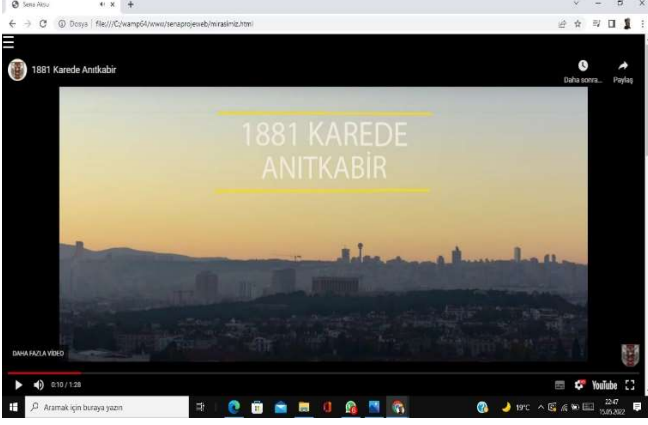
Sena Akışı
Dosya | file:///C:/wamp64/www/senaprojeweb/mirasimiz.html
1881 Karede Anıtkabir
Daha sonra...
Paylaş
1881 KAREDE ANITKABİR
DAHA FAZLA VİDEO
0:10 / 1:28
YouTube
Aramak için buraya yazın
19°C
22:47
15.05.2022